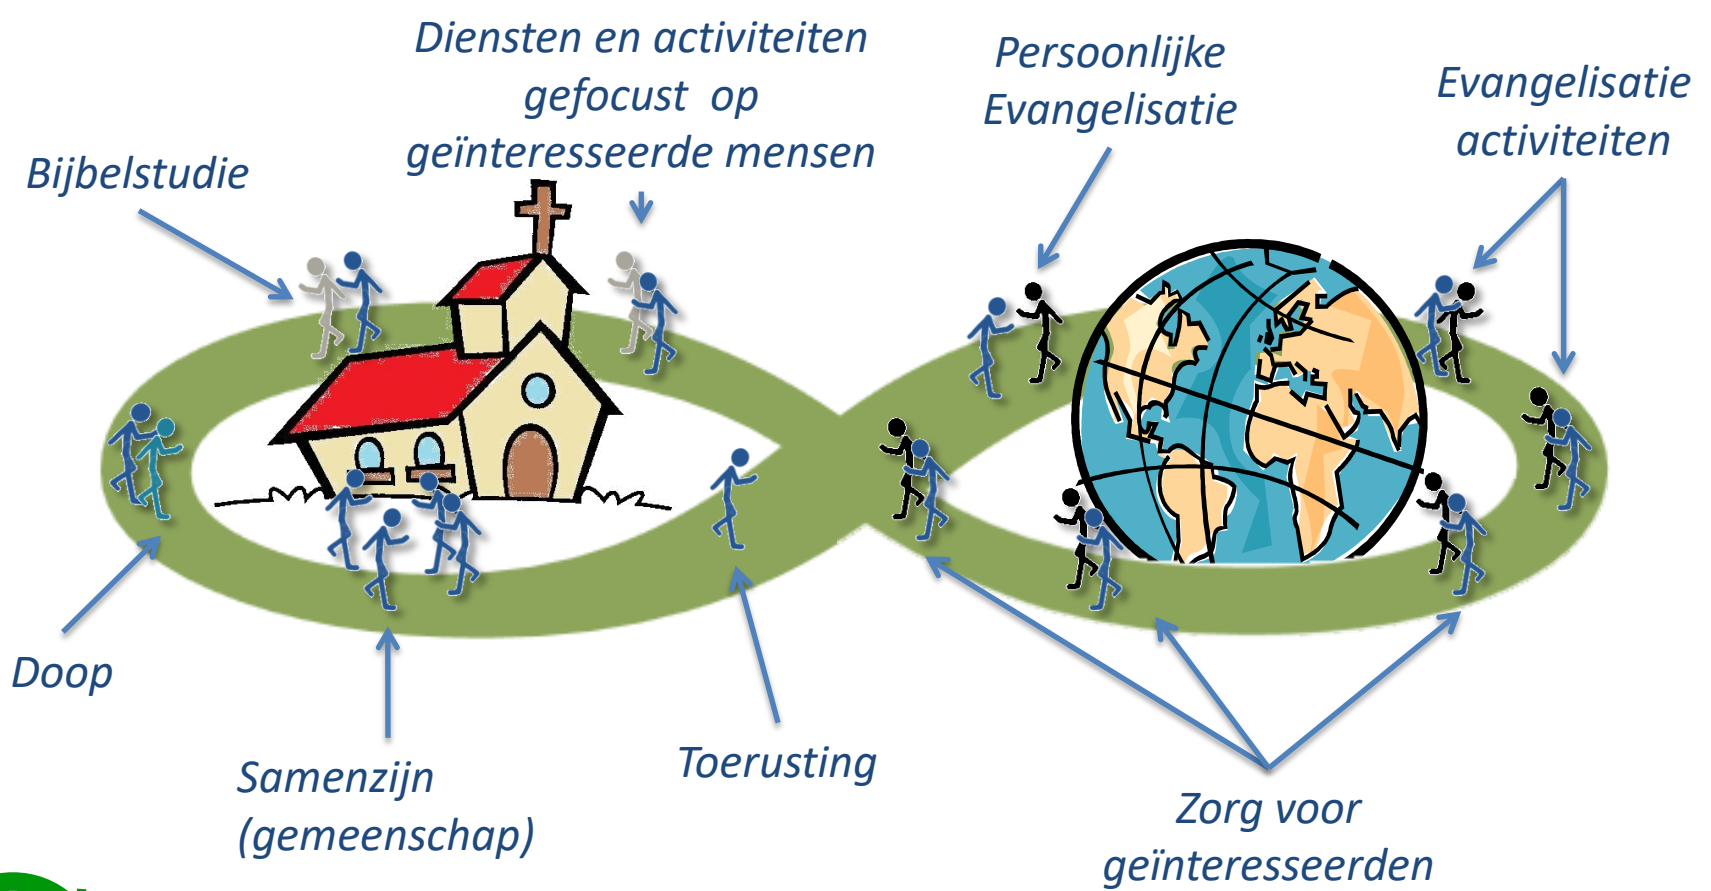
Bijbelstudie

Diensten en activiteiten gefocust op geïnteresseerde mensen

Persoonlijke Evangelisatie

Evangelisatie activiteiten

Doop

Samenzijn (gemeenschap)

Toerusting

Zorg voor geïnteresseerden